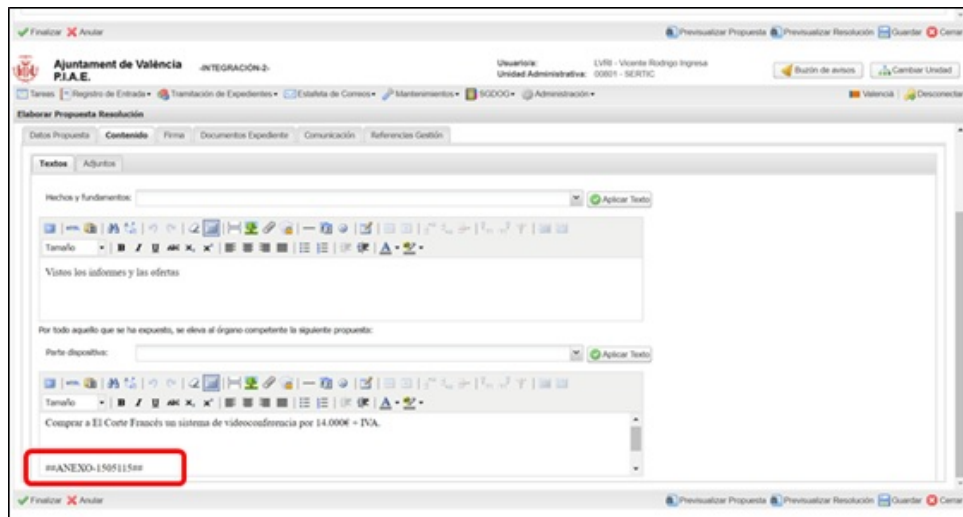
Finalizar Anular

Previsualizar Propuesta Previsualizar Resolución Guardar Cerrar

Ajuntament de València P.I.A.E. -INTEGRACIÓN-2-

Usuario/a: LVRI - Vicente Rodrigo Ingresa
Unidad Administrativa: 00801 - SERTIC

Buzón de avisos Cambiar Unidad

Tareas Registro de Entrada Tramitación de Expedientes Estafeta de Correos Mantenimientos SGDOC Administración

Valencià Desconectar

Elaborar Propuesta Resolución

Datos Propuesta Contenido Firma Documentos Expediente Comunicación Referencias Gestión

Textos Adjuntos

Hechos y fundamentos: Aplicar Texto

Tamaño

Vistos los informes y las ofertas

Por todo aquello que se ha expuesto, se eleva al órgano competente la siguiente propuesta:

Parte dispositiva: Aplicar Texto

Tamaño

Comprar a El Corte Francés un sistema de videoconferencia por 14.000€ + IVA.

##ANEXO-1505115##

Finalizar Anular

Previsualizar Propuesta Previsualizar Resolución Guardar Cerrar